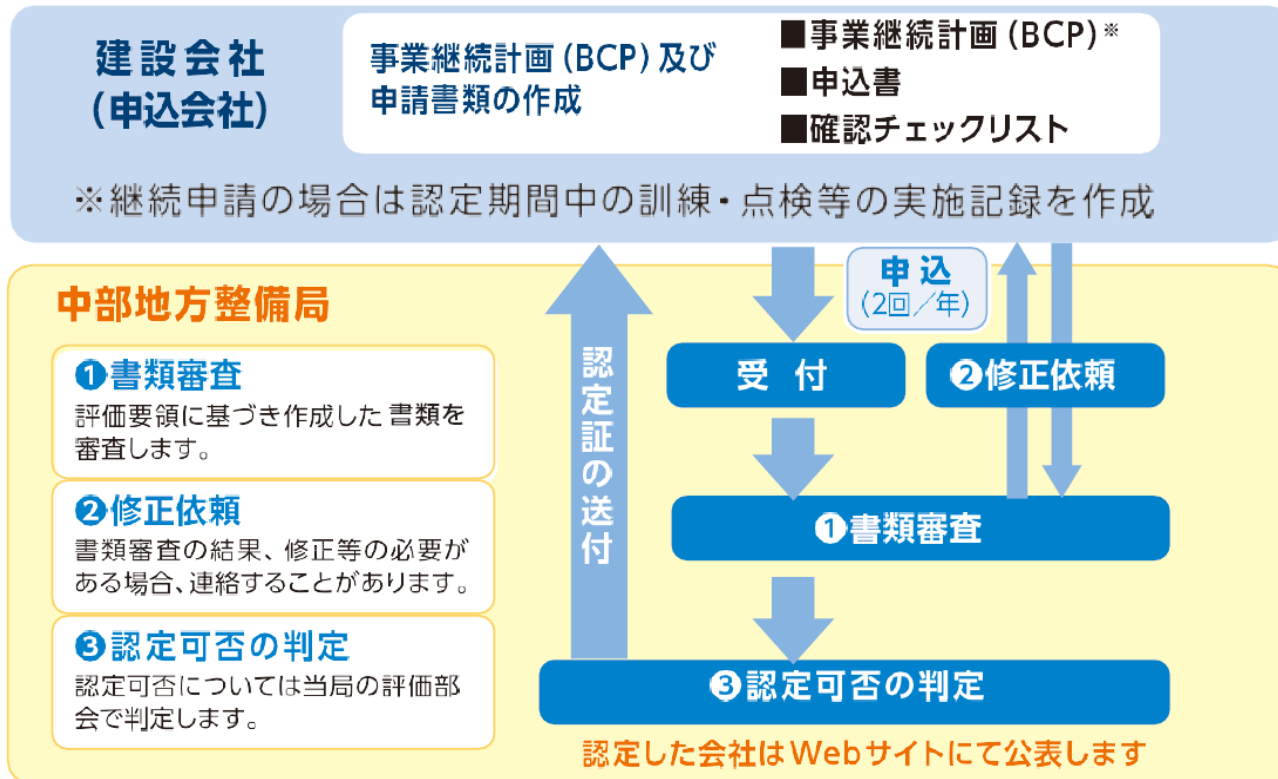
建設会社
(申込会社)

事業継続計画(BCP)及び申請書類の作成

■事業継続計画(BCP)※
■申込書
■確認チェックリスト

※継続申請の場合は認定期間中の訓練・点検等の実施記録を作成

中部地方整備局

❶書類審査
評価要領に基づき作成した書類を審査します。

❷修正依頼
書類審査の結果、修正等の必要がある場合、連絡することがあります。

❸認定可否の判定
認定可否については当局の評価部会で判定します。

認定証の送付

申込
(2回/年)

受付

❷修正依頼

❶書類審査

❸認定可否の判定

認定した会社はWebサイトにて公表します